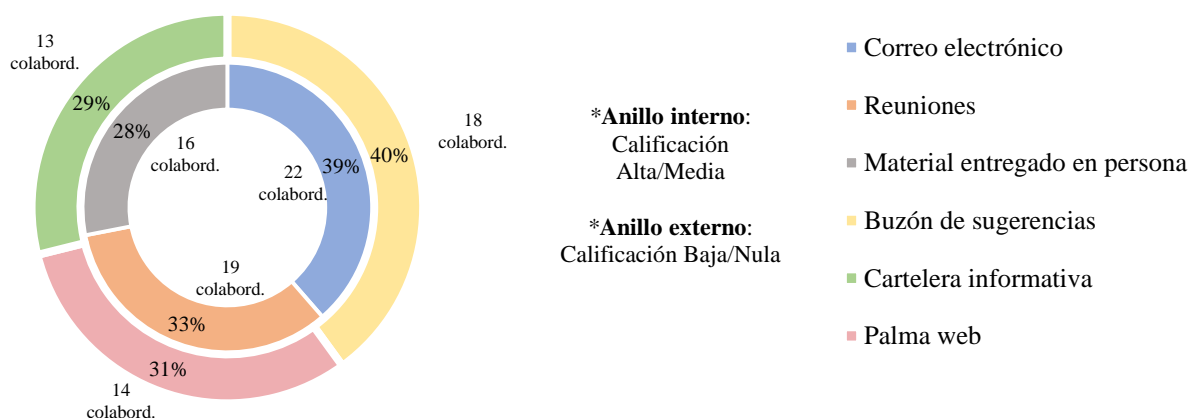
13
colabord.

29%

28%

16
colabord.

22
colabord.

39%

40%

18
colabord.

19
colabord.

33%

31%

14
colabord.

*Anillo interno:
Calificación
Alta/Media

*Anillo externo:
Calificación Baja/Nula

Correo electrónico

Reuniones

Material entregado en persona

Buzón de sugerencias

Cartelera informativa

Palma web